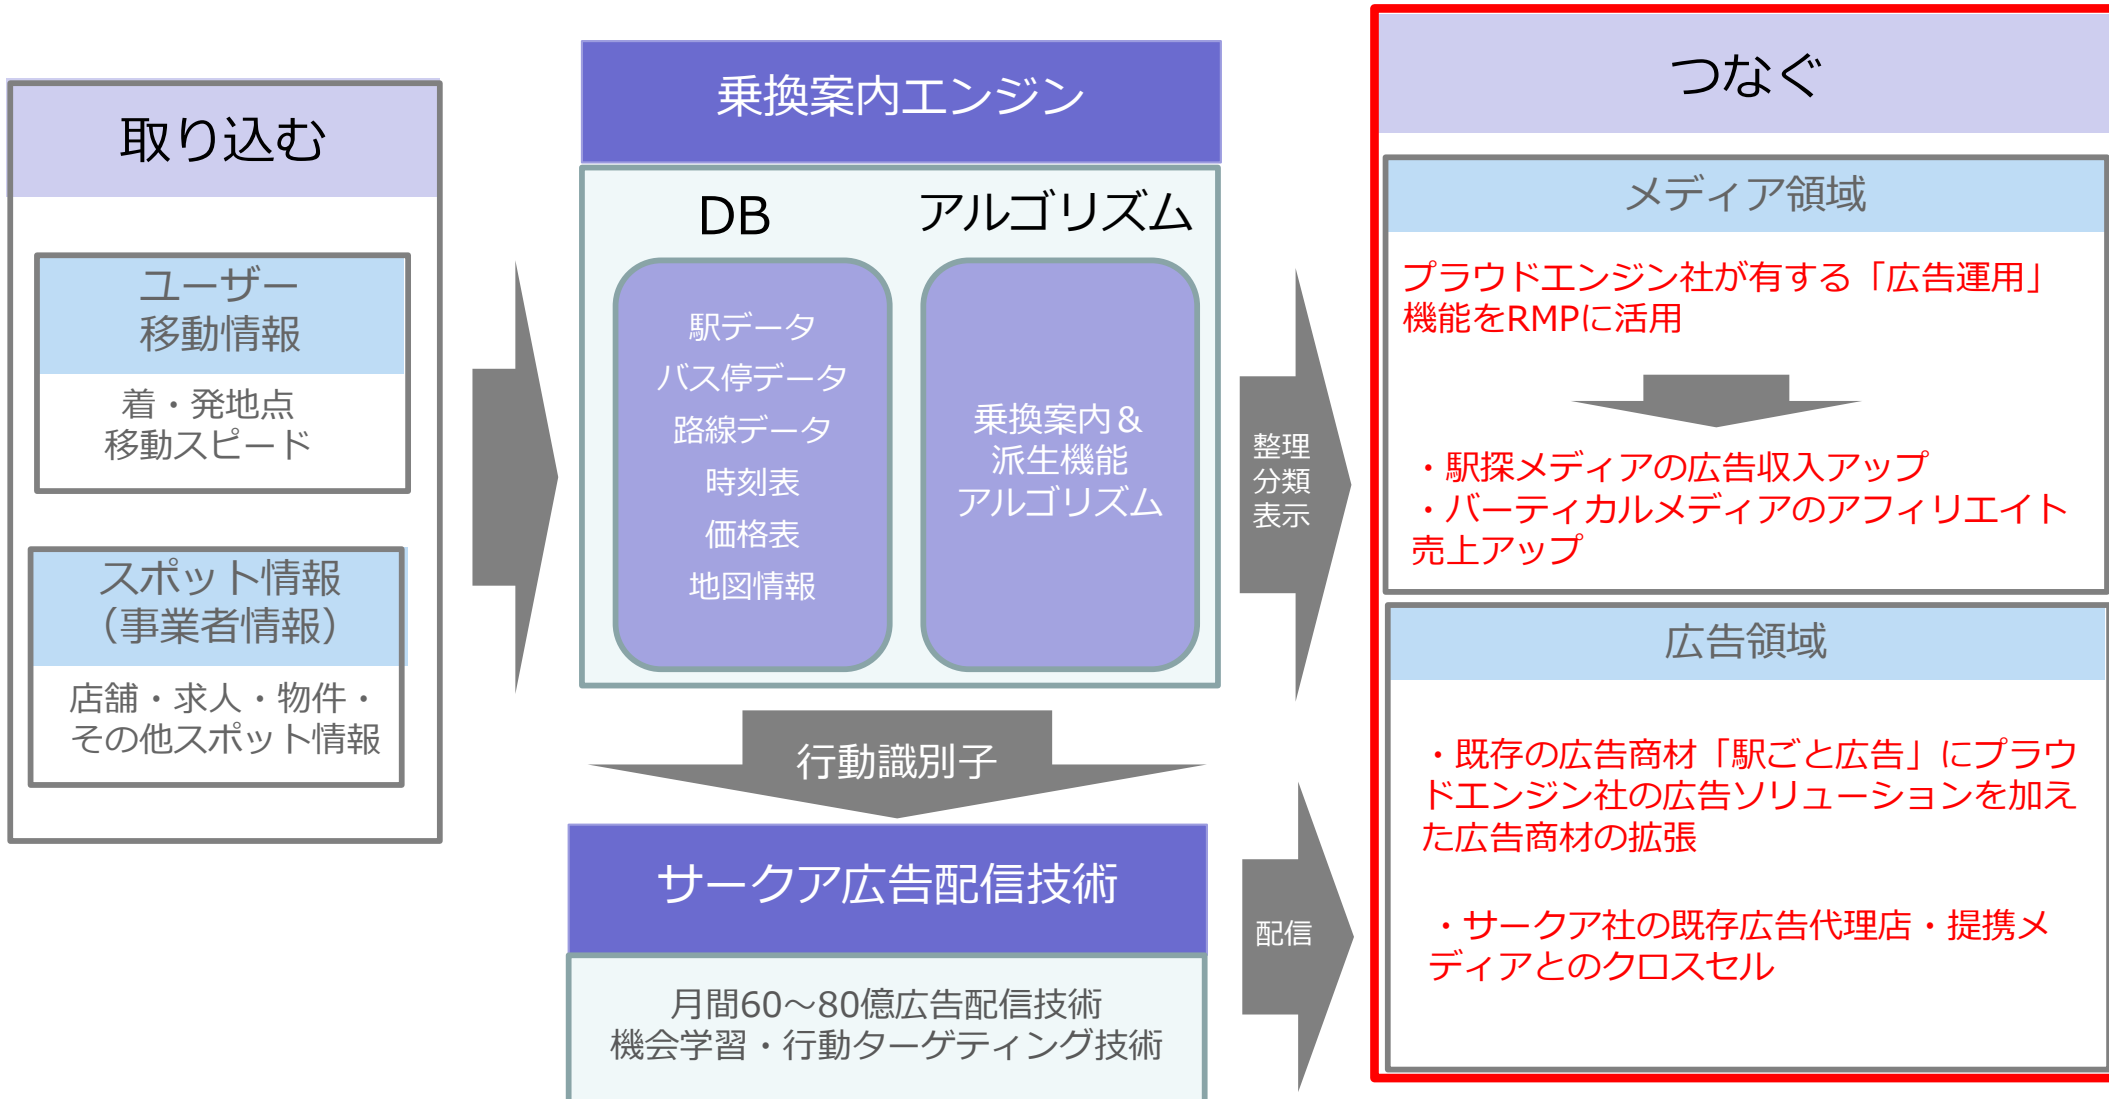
取り込む

ユーザー
移動情報

着・発地点
移動スピード

スポット情報
（事業者情報）

店舗・求人・物件・
その他スポット情報

乗換案内エンジン

DB

アルゴリズム

駅データ
バス停データ
路線データ
時刻表
価格表
地図情報

乗換案内＆
派生機能
アルゴリズム

行動識別子

サークア広告配信技術

月間60～80億広告配信技術
機会学習・行動ターゲティング技術

整理
分類
表示

配信

つなぐ

メディア領域

プラウドエンジン社が有する「広告運用」機能をRMPに活用

・駅探メディアの広告収入アップ
・バーティカルメディアのアフィリエイト売上アップ

広告領域

・既存の広告商材「駅ごと広告」にプラウドエンジン社の広告ソリューションを加えた広告商材の拡張

・サークア社の既存広告代理店・提携メディアとのクロスセル